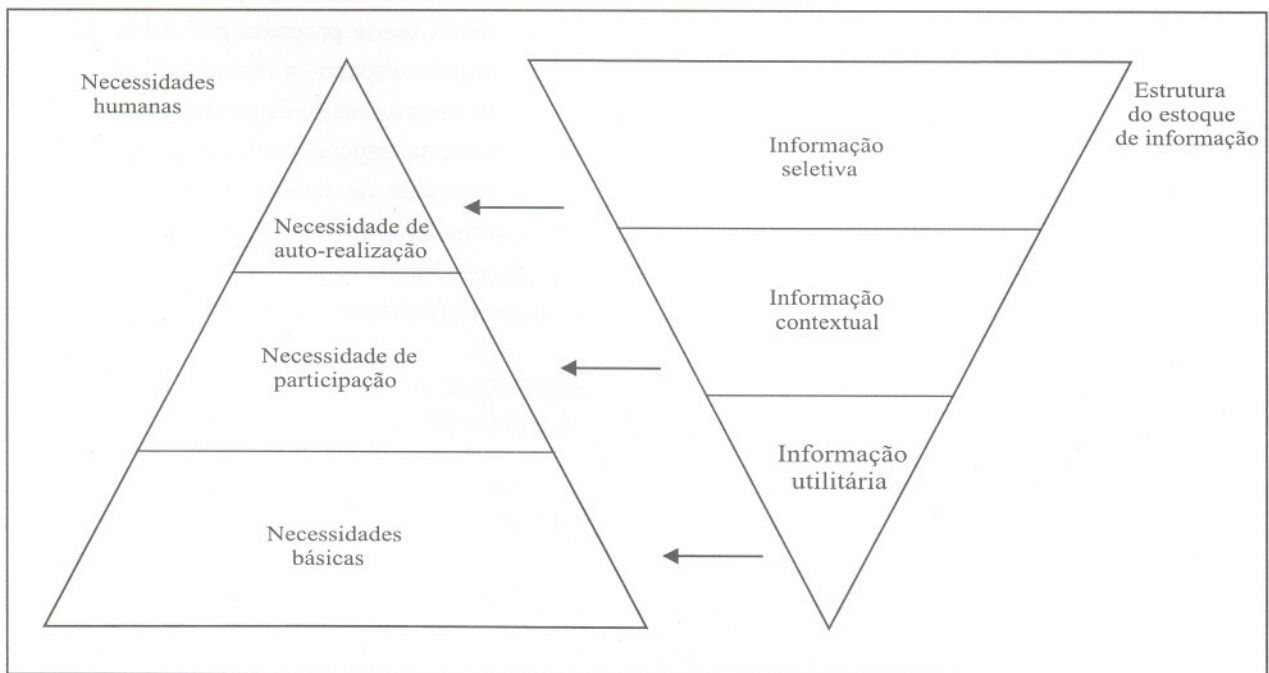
Necessidades humanas

Necessidade de auto-realização

Necessidade de participação

Necessidades básicas

Estrutura do estoque de informação

Informação seletiva

Informação contextual

Informação utilitária